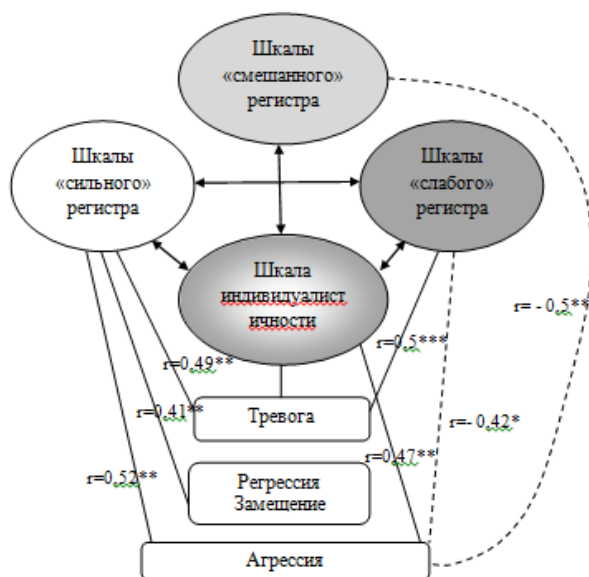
Шкалы «смешанного» регистра

Шкалы «сильного» регистра

Шкалы «слабого» регистра

Шкала индивидуалистичности

r= - 0,5**

r=0,49**

r=0,5***

r=0,41**

Тревога

r=- 0,42*

r=0,47**

r=0,52**

Регрессия Замещение

Агрессия